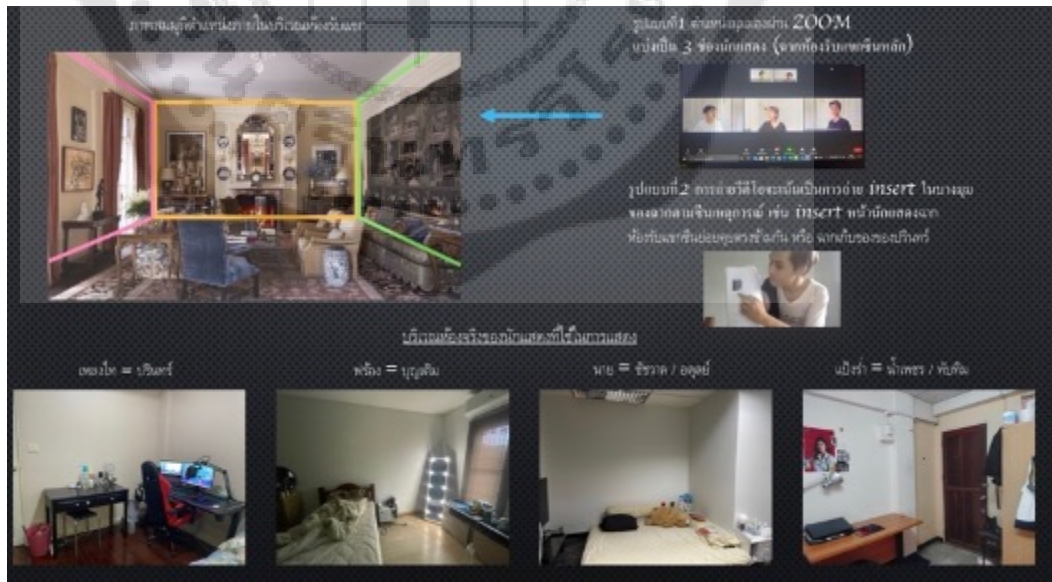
ภาพสมมุติตำแหน่งฉากในบริเวณห้องรับแขก

รูปแบบที่1 ถ่ายทอดผ่าน ZOOM แบ่งเป็น 3 ช่องนักแสดง (ฉากห้องรับแขกเป็นหลัก)

รูปแบบที่ 2 การถ่ายวิดีโอจะเน้นเป็นการถ่าย insert ในบางมุม ของฉากตามจินตนาการ เช่น insert หน้านักแสดงฉาก ห้องรับแขกขณะพูดกับ หรือ ฉากกับของบริเวณ

บริเวณห้องจริงของนักแสดงที่ใช้ในการแสดง

เพลงใจ = บริเวณ

พร้อง = บุญศิล

นาย = ชีวาส / อลุดย์

แป้ง = น้ำเพชร / ทับทิม